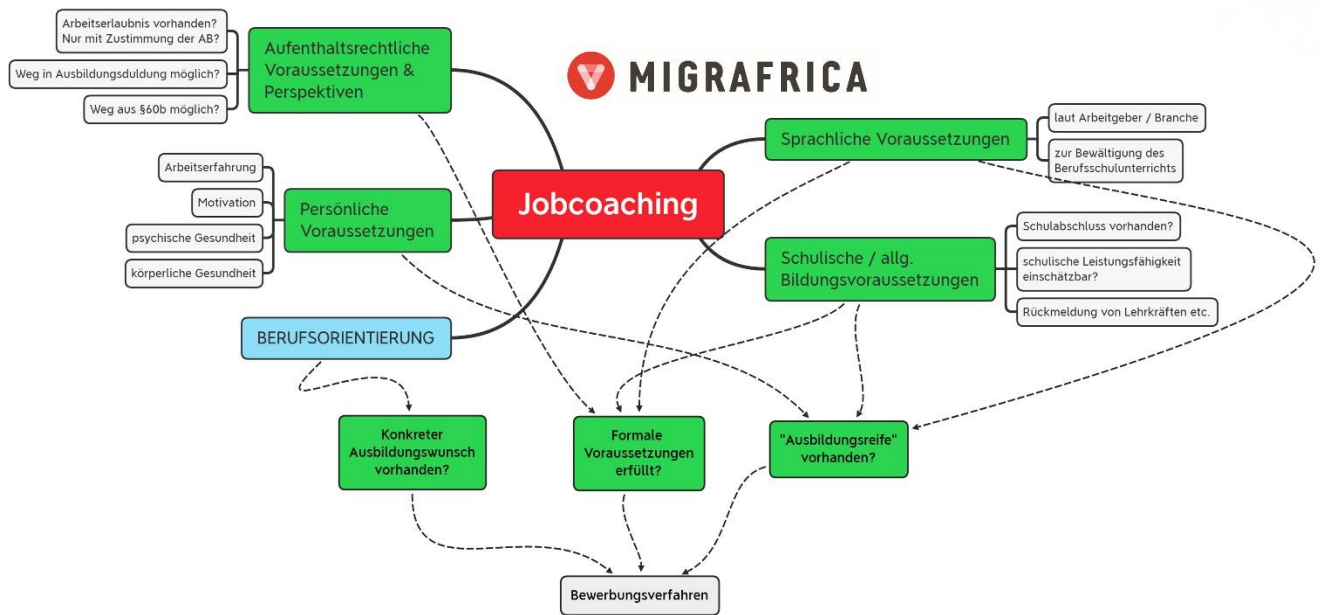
MIGRAFRICA

Jobcoaching

Aufenthaltsrechtliche Voraussetzungen & Perspektiven

Arbeitserlaubnis vorhanden? Nur mit Zustimmung der AB?

Weg in Ausbildungsduldung möglich?

Weg aus §60b möglich?

Persönliche Voraussetzungen

Arbeitserfahrung

Motivation

psychische Gesundheit

körperliche Gesundheit

BERUFSORIENTIERUNG

Sprachliche Voraussetzungen

laut Arbeitgeber / Branche

zur Bewältigung des Berufsschulunterrichts

Schulische / allg. Bildungsvoraussetzungen

Schulabschluss vorhanden?

schulische Leistungsfähigkeit einschätzbar?

Rückmeldung von Lehrkräften etc.

Konkreter Ausbildungswunsch vorhanden?

Formale Voraussetzungen erfüllt?

"Ausbildungsreife" vorhanden?

Bewerbungsverfahren